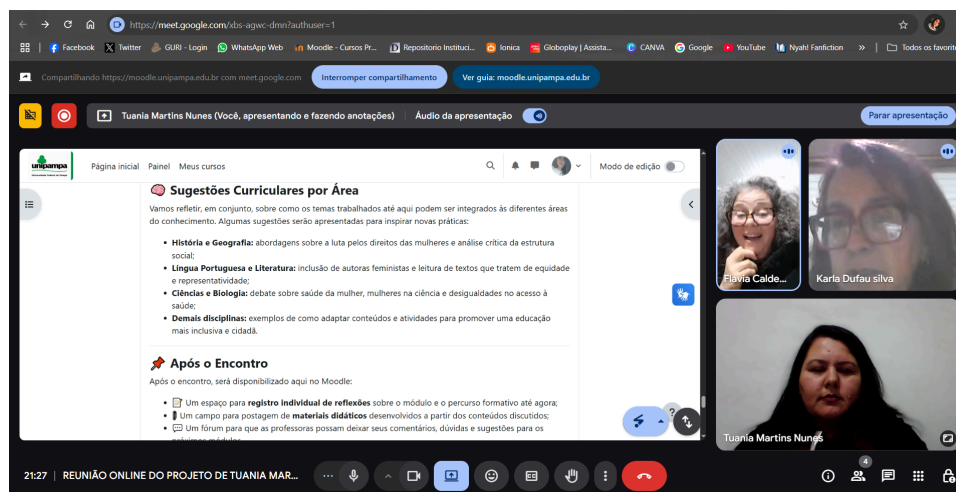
https://meet.google.com/xbs-agwc-dmn?authuser=1

Facebook | Twitter | GURI - Login | WhatsApp Web | Moodle - Cursos Pr... | Repositorio Instituci... | Ionica | Globoplay | Assista... | CANVA | Google | YouTube | Nyah! Fanfiction | » | Todos os favorit

Compartilhando https://moodle.unipampa.edu.br com meet.google.com | Interromper compartilhamento | Ver guia: moodle.unipampa.edu.br

Tuania Martins Nunes (Você, apresentando e fazendo anotações) | Áudio da apresentação | Parar apresentação

unipampa | Página inicial | Painel | Meus cursos | Modo de edição

Sugestões Curriculares por Área

Vamos refletir, em conjunto, sobre como os temas trabalhados até aqui podem ser integrados às diferentes áreas do conhecimento. Algumas sugestões serão apresentadas para inspirar novas práticas:

• **História e Geografia:** abordagens sobre a luta pelos direitos das mulheres e análise crítica da estrutura social;
• **Língua Portuguesa e Literatura:** inclusão de autoras feministas e leitura de textos que tratem de equidade e representatividade;
• **Ciências e Biologia:** debate sobre saúde da mulher, mulheres na ciência e desigualdades no acesso à saúde;
• **Demais disciplinas:** exemplos de como adaptar conteúdos e atividades para promover uma educação mais inclusiva e cidadã.

Após o Encontro

Após o encontro, será disponibilizado aqui no Moodle:

• Um espaço para **registro individual de reflexões** sobre o módulo e o percurso formativo até agora;
• Um campo para postagem de **materiais didáticos** desenvolvidos a partir dos conteúdos discutidos;
• Um fórum para que as professoras possam deixar seus comentários, dúvidas e sugestões para os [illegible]

Flavia Calde...
Karla Dufau silva
Tuania Martins Nunes

21:27 | REUNIÃO ONLINE DO PROJETO DE TUANIA MAR...
4